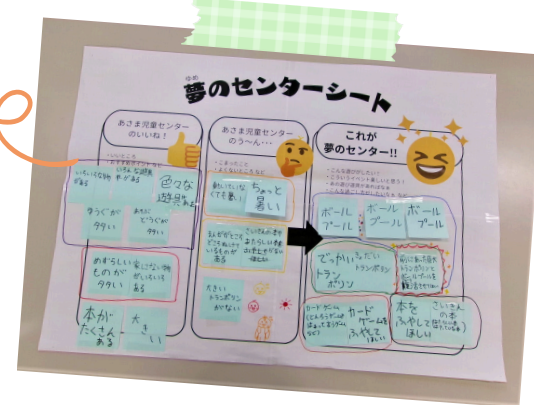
ゆめ
夢のセンターシート

あさま児童センターのいいね！

あさま児童センターのう〜ん…

これが夢のセンター!!

色々な遊具
ゆうぐがたくさん
めずらしいものが多い
本がたくさんある
大きい

ちょっと暑い
大きいトランポリンがない

ボールプール
ボールプール
ボールプール
でっかいトランポリン
カードゲームがふやして
本をふやしてほしい
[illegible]